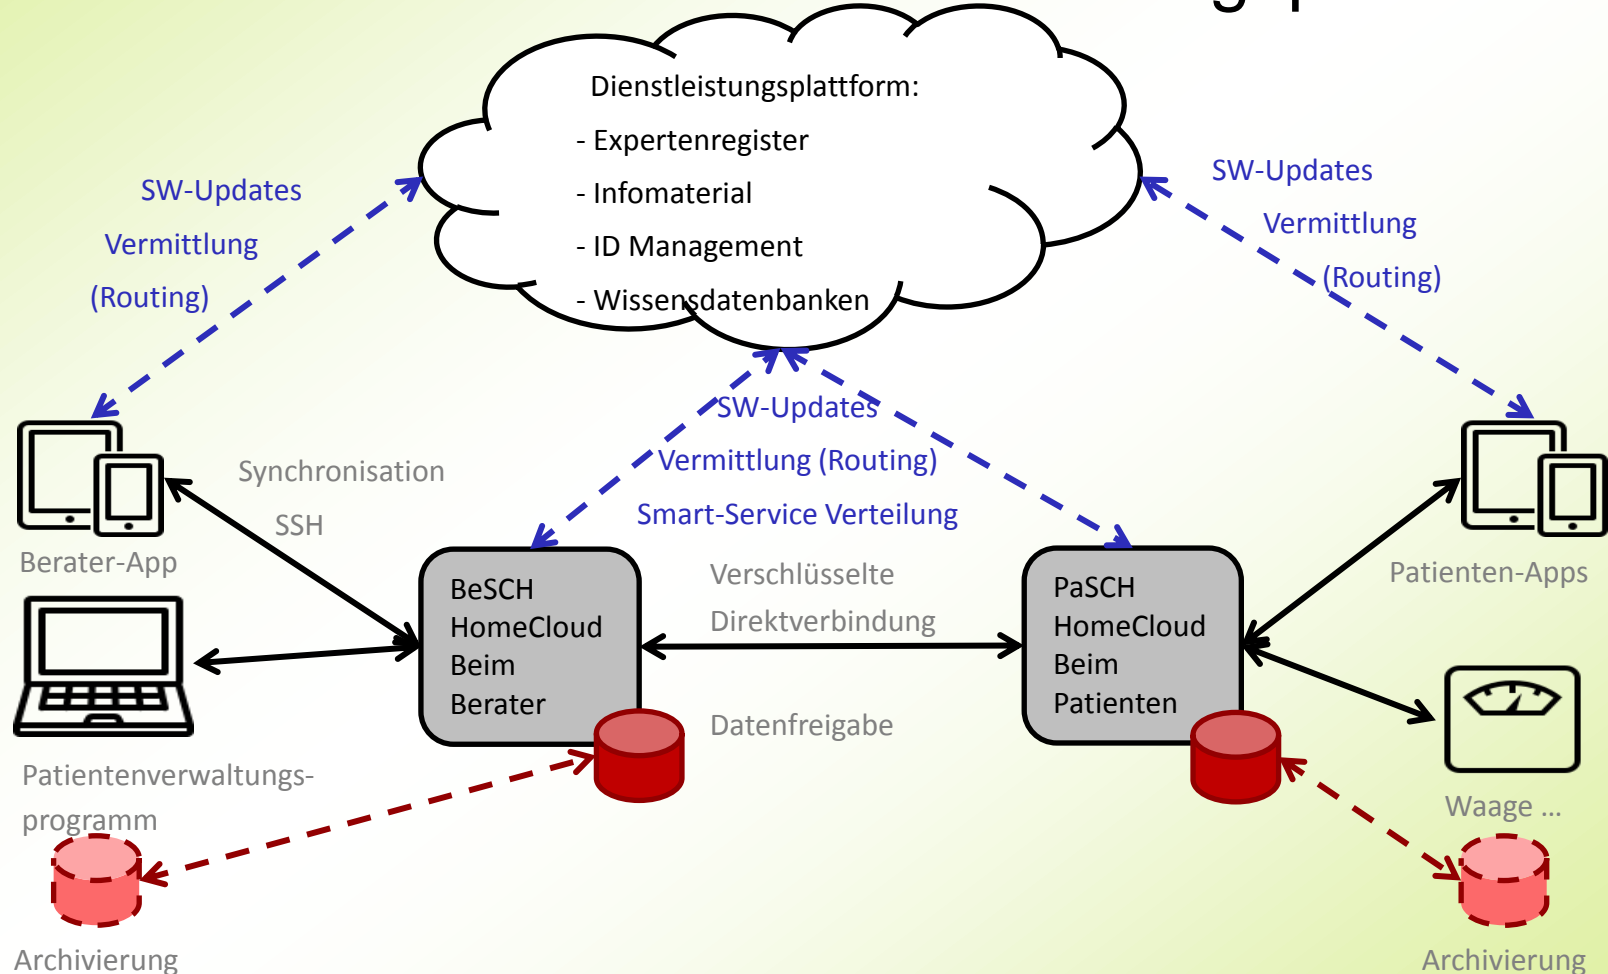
Dienstleistungsplattform:
- Expertenregister
- Infomaterial
- ID Management
- Wissensdatenbanken

SW-Updates
Vermittlung
(Routing)

SW-Updates
Vermittlung
(Routing)

SW-Updates
Vermittlung (Routing)
Smart-Service Verteilung

Synchronisation
SSH

Berater-App

Patientenverwaltungsprogramm

BeSCH HomeCloud Beim Berater

Verschlüsselte Direktverbindung

Datenfreigabe

PaSCH HomeCloud Beim Patienten

Patienten-Apps

Waage ...

Archivierung

Archivierung